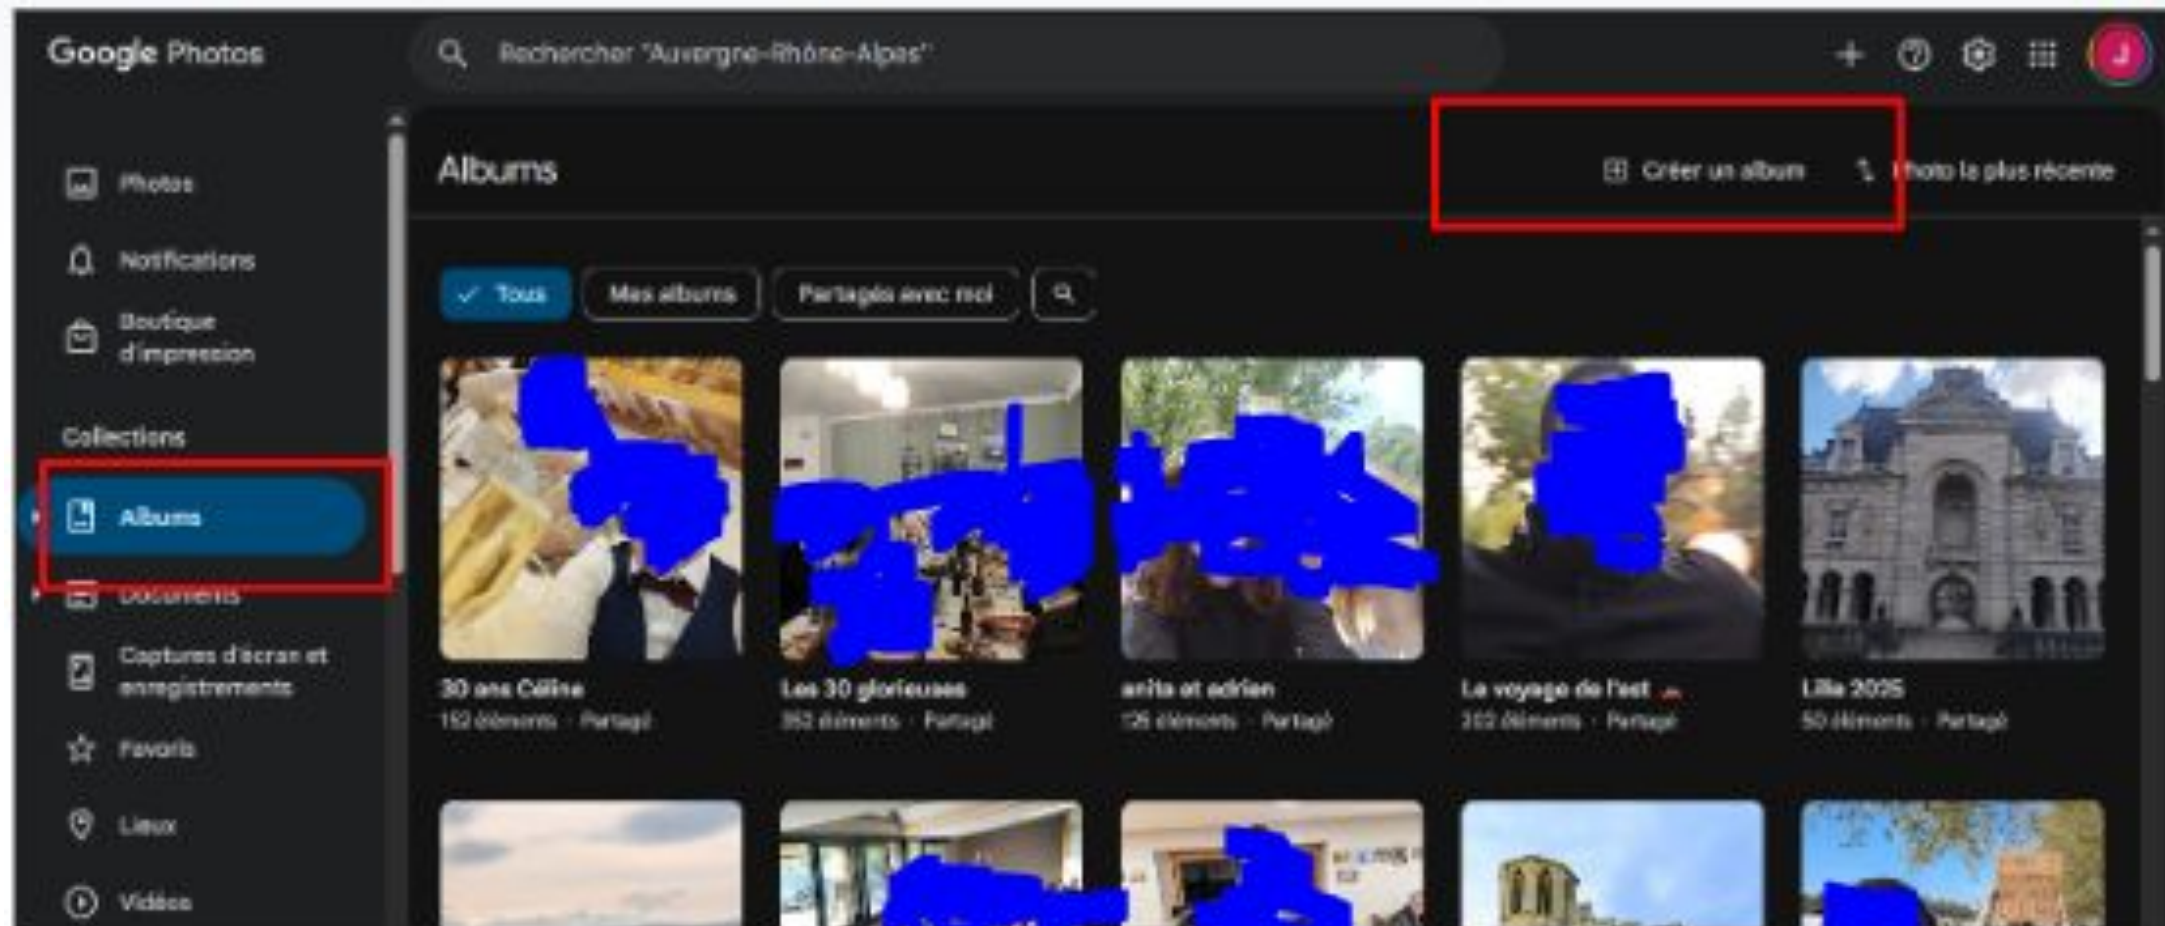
Google Photos

Rechercher "Auvergne-Rhône-Alpes"

Photos
Notifications
Boutique d'impression

Collections
Albums
Documents
Captures d'écran et enregistrements
Favoris
Lieux
Vidéos

Albums

Créer un album
Photo la plus récente

Tous
Mes albums
Partagés avec moi

30 ans Céline
152 éléments · Partagé

Les 30 glorieuses
352 éléments · Partagé

anita et adrien
126 éléments · Partagé

Le voyage de l'est
202 éléments · Partagé

Lille 2025
50 éléments · Partagé